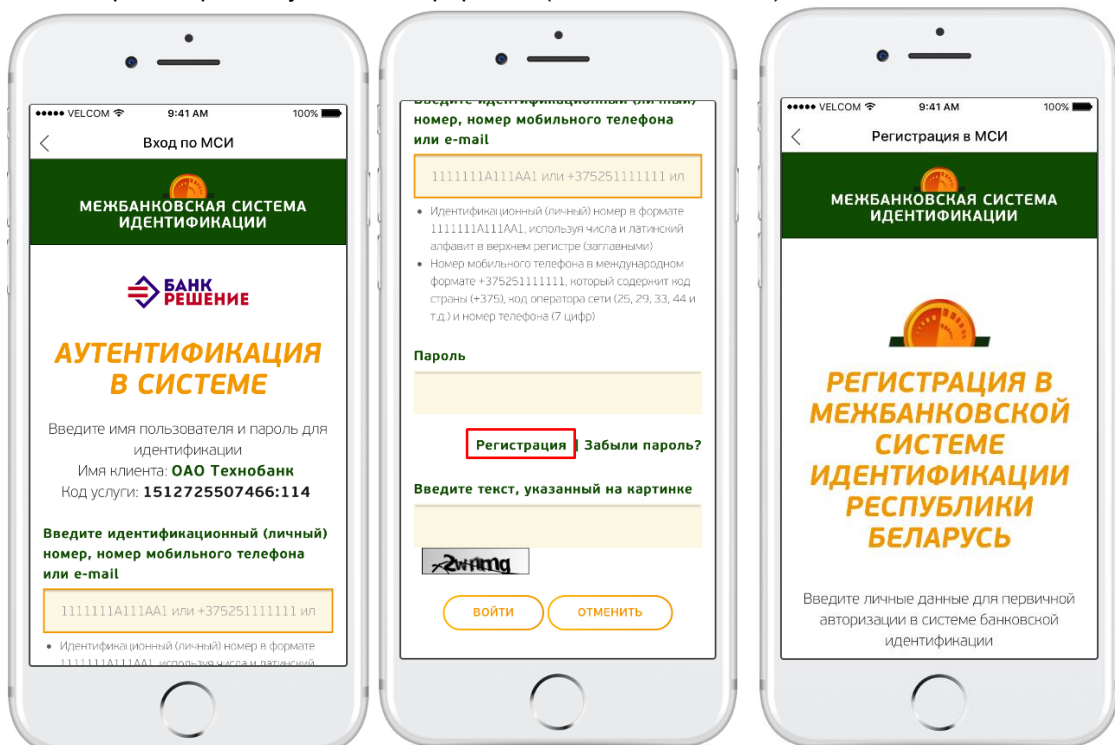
●●●●● VELCOM 9:41 AM 100%

Вход по МСИ

МЕЖБАНКОВСКАЯ СИСТЕМА ИДЕНТИФИКАЦИИ

БАНК РЕШЕНИЕ

АУТЕНТИФИКАЦИЯ В СИСТЕМЕ

Введите имя пользователя и пароль для идентификации
Имя клиента: ОАО Технобанк
Код услуги: 1512725507466:114

Введите идентификационный (личный) номер, номер мобильного телефона или e-mail

1111111A111AA1 или +375251111111 ил

• Идентификационный (личный) номер в формате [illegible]

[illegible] номер, номер мобильного телефона или e-mail

1111111A111AA1 или +375251111111 ил

• Идентификационный (личный) номер в формате 1111111A111AA1, используя числа и латинский алфавит в верхнем регистре (заглавными)
• Номер мобильного телефона в международном формате +375251111111, который содержит код страны (+375), код оператора сети (25, 29, 33, 44 и т.д.) и номер телефона (7 цифр)

Пароль

Регистрация | Забыли пароль?

Введите текст, указанный на картинке

2wmg

ВОЙТИ ОТМЕНИТЬ

●●●●● VELCOM 9:41 AM 100%

Регистрация в МСИ

МЕЖБАНКОВСКАЯ СИСТЕМА ИДЕНТИФИКАЦИИ

РЕГИСТРАЦИЯ В МЕЖБАНКОВСКОЙ СИСТЕМЕ ИДЕНТИФИКАЦИИ РЕСПУБЛИКИ БЕЛАРУСЬ

Введите личные данные для первичной авторизации в системе банковской идентификации